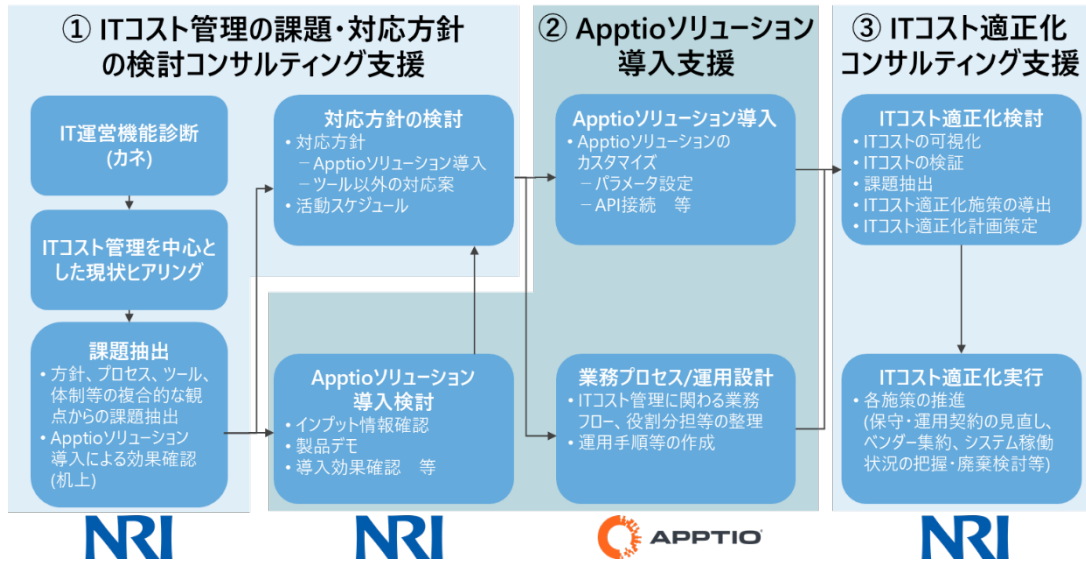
① ITコスト管理の課題・対応方針の検討コンサルティング支援

IT運営機能診断
(カネ)

ITコスト管理を中心とした現状ヒアリング

課題抽出
・方針、プロセス、ツール、体制等の複合的な観点からの課題抽出
・Apptioソリューション導入による効果確認(机上)

対応方針の検討
・対応方針
－Apptioソリューション導入
－ツール以外の対応案
・活動スケジュール

Apptioソリューション導入検討
・インプット情報確認
・製品デモ
・導入効果確認　等

② Apptioソリューション導入支援

Apptioソリューション導入
・Apptioソリューションのカスタマイズ
－パラメータ設定
－API接続　等

業務プロセス/運用設計
・ITコスト管理に関わる業務フロー、役割分担等の整理
・運用手順等の作成

③ ITコスト適正化コンサルティング支援

ITコスト適正化検討
・ITコストの可視化
・ITコストの検証
・課題抽出
・ITコスト適正化施策の導出
・ITコスト適正化計画策定

ITコスト適正化実行
・各施策の推進
(保守・運用契約の見直し、ベンダー集約、システム稼働状況の把握・廃棄検討等)

NRI

NRI

APPTIO

NRI